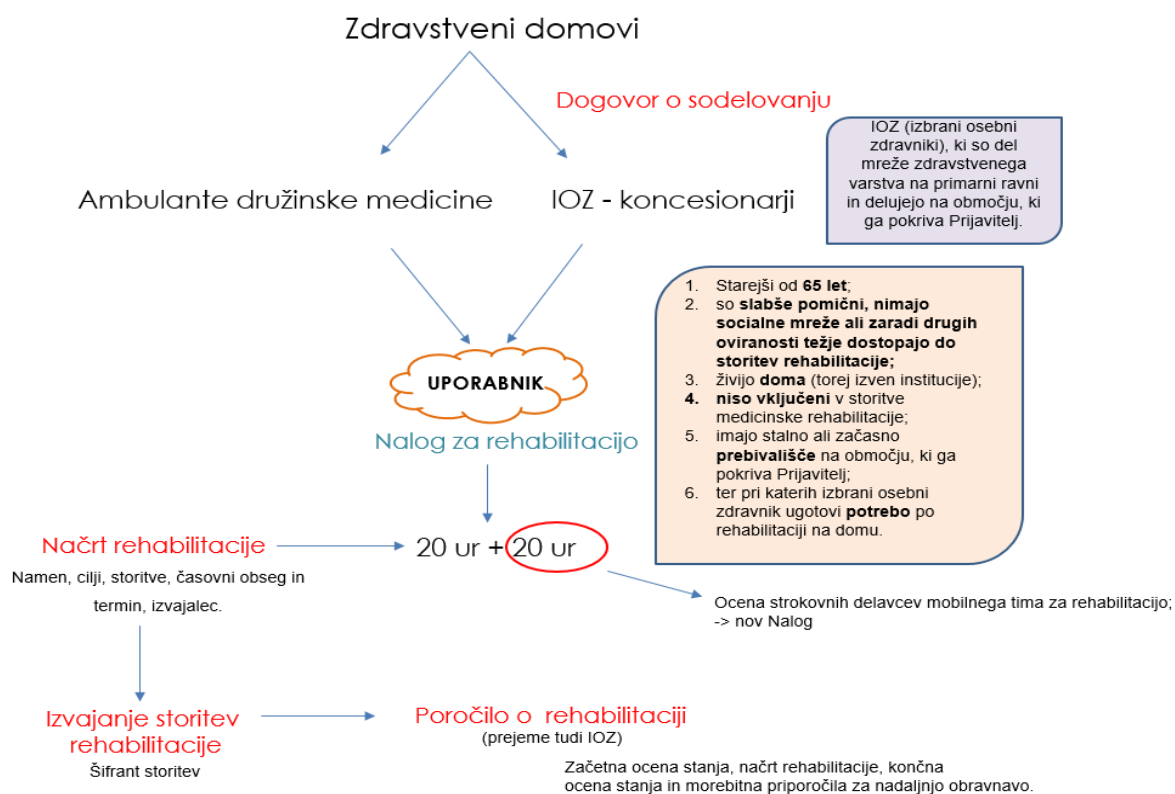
Zdravstveni domovi

Dogovor o sodelovanju

IOZ (izbrani osebni zdravniki), ki so del mreže zdravstvenega varstva na primarni ravni in delujejo na območju, ki ga pokriva Prijavitelj.

Ambulante družinske medicine

IOZ - koncesionarji

1. Starejši od **65 let**;
2. so **slabše pomični, nimajo socialne mreže ali zaradi drugih oviranosti težje dostopajo do storitev rehabilitacije;**
3. živijo **doma** (torej izven institucije);
4. **niso vključeni** v storitve medicinske rehabilitacije;
5. imajo stalno ali začasno **prebivališče** na območju, ki ga pokriva Prijavitelj;
6. ter pri katerih izbrani osebni zdravnik ugotovi **potrebo** po rehabilitaciji na domu.

UPORABNIK

Nalog za rehabilitacijo

Načrt rehabilitacije

Namen, cilji, storitve, časovni obseg in termin, izvajalec.

20 ur + 20 ur

Ocena strokovnih delavcev mobilnega tima za rehabilitacijo; -> nov Nalog

Izvajanje storitev rehabilitacije

Šifrant storitev

Poročilo o rehabilitaciji

(prejeme tudi IOZ)

Začetna ocena stanja, načrt rehabilitacije, končna ocena stanja in morebitna priporočila za nadaljnjo obravnavo.